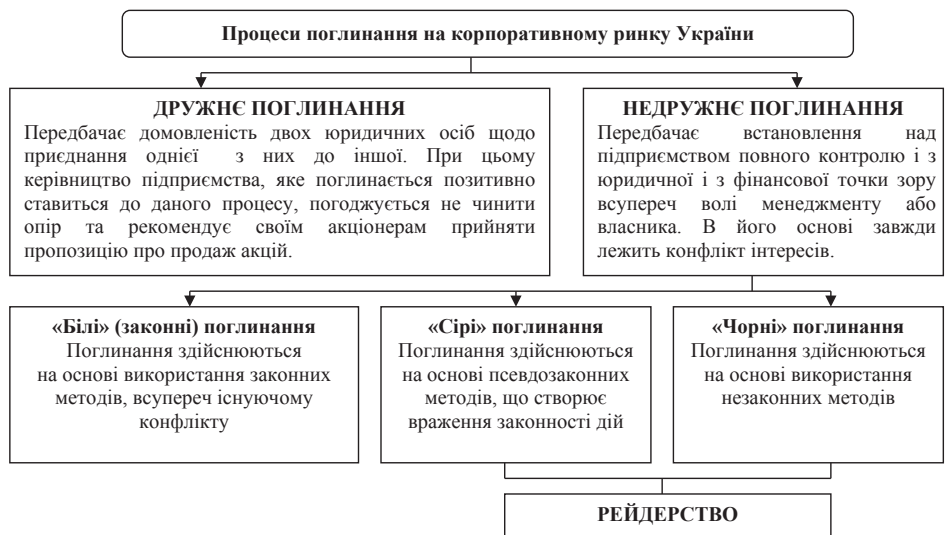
Процеси поглинання на корпоративному ринку України

ДРУЖНЄ ПОГЛИНАННЯ
Передбачає домовленість двох юридичних осіб щодо приєднання однієї з них до іншої. При цьому керівництво підприємства, яке поглинається позитивно ставиться до даного процесу, погоджується не чинити опір та рекомендує своїм акціонерам прийняти пропозицію про продаж акцій.

НЕДРУЖНЄ ПОГЛИНАННЯ
Передбачає встановлення над підприємством повного контролю і з юридичної і з фінансової точки зору всупереч волі менеджменту або власника. В його основі завжди лежить конфлікт інтересів.

«Білі» (законні) поглинання
Поглинання здійснюються на основі використання законних методів, всупереч існуючому конфлікту

«Сірі» поглинання
Поглинання здійснюються на основі псевдозаконних методів, що створює враження законності дій

«Чорні» поглинання
Поглинання здійснюються на основі використання незаконних методів

РЕЙДЕРСТВО